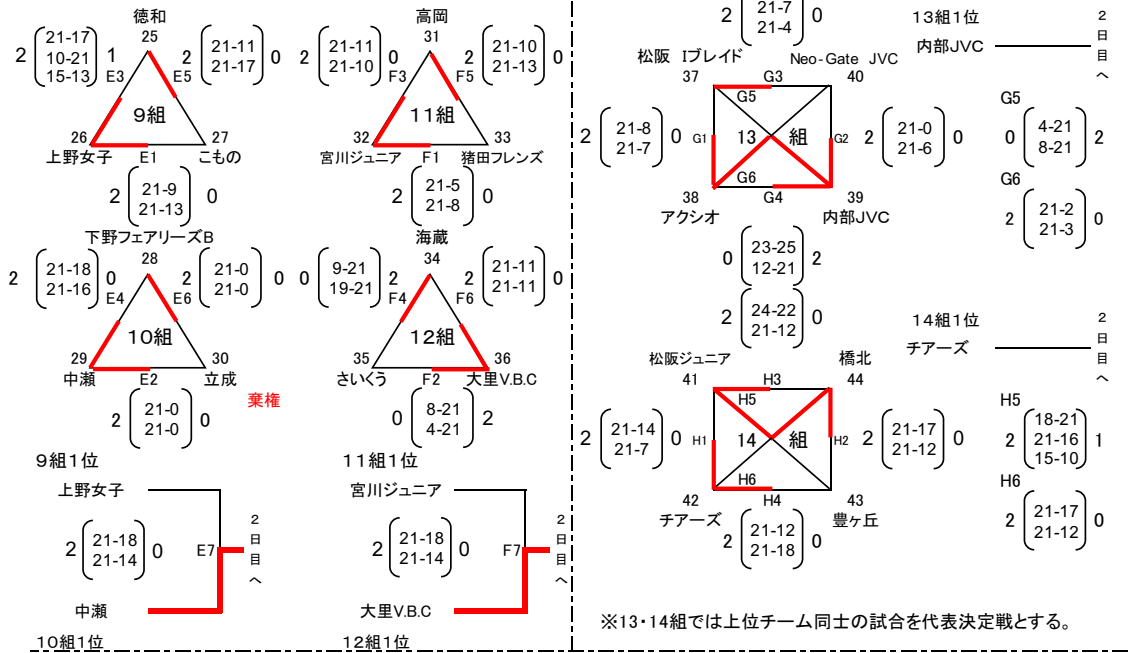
徳和
25
2 $\begin{pmatrix} 21\text{-}17 \\ 10\text{-}21 \\ 15\text{-}13 \end{pmatrix}$ 1
E3
2 $\begin{pmatrix} 21\text{-}11 \\ 21\text{-}17 \end{pmatrix}$ 0
E5
9組
26
上野女子
E1
27
こもの
2 $\begin{pmatrix} 21\text{-}9 \\ 21\text{-}13 \end{pmatrix}$ 0

下野フェアリーズB
28
2 $\begin{pmatrix} 21\text{-}18 \\ 21\text{-}16 \end{pmatrix}$ 0
E4
2 $\begin{pmatrix} 21\text{-}0 \\ 21\text{-}0 \end{pmatrix}$ 0
E6
10組
29
中瀬
E2
30
立成
棄権
2 $\begin{pmatrix} 21\text{-}0 \\ 21\text{-}0 \end{pmatrix}$ 0

9組1位
上野女子
2 $\begin{pmatrix} 21\text{-}18 \\ 21\text{-}14 \end{pmatrix}$ 0
E7
2日目へ
中瀬
10組1位

高岡
31
2 $\begin{pmatrix} 21\text{-}11 \\ 21\text{-}10 \end{pmatrix}$ 0
F3
2 $\begin{pmatrix} 21\text{-}10 \\ 21\text{-}13 \end{pmatrix}$ 0
F5
11組
32
宮川ジュニア
F1
33
猪田フレンズ
2 $\begin{pmatrix} 21\text{-}5 \\ 21\text{-}8 \end{pmatrix}$ 0

海蔵
34
0 $\begin{pmatrix} 9\text{-}21 \\ 19\text{-}21 \end{pmatrix}$ 2
F4
2 $\begin{pmatrix} 21\text{-}11 \\ 21\text{-}11 \end{pmatrix}$ 0
F6
12組
35
さいくう
F2
36
大里V.B.C
0 $\begin{pmatrix} 8\text{-}21 \\ 4\text{-}21 \end{pmatrix}$ 2

11組1位
宮川ジュニア
2 $\begin{pmatrix} 21\text{-}18 \\ 21\text{-}14 \end{pmatrix}$ 0
F7
2日目へ
大里V.B.C
12組1位

2 $\begin{pmatrix} 21\text{-}7 \\ 21\text{-}4 \end{pmatrix}$ 0
松阪 Iブレイド
Neo-Gate JVC
37
G3
40
G5
G1
13
組
G2
2 $\begin{pmatrix} 21\text{-}8 \\ 21\text{-}7 \end{pmatrix}$ 0
2 $\begin{pmatrix} 21\text{-}0 \\ 21\text{-}6 \end{pmatrix}$ 0
G6
38
G4
39
アクシオ
内部JVC
0 $\begin{pmatrix} 23\text{-}25 \\ 12\text{-}21 \end{pmatrix}$ 2
2 $\begin{pmatrix} 24\text{-}22 \\ 21\text{-}12 \end{pmatrix}$ 0

13組1位
内部JVC
2日目へ
G5
0 $\begin{pmatrix} 4\text{-}21 \\ 8\text{-}21 \end{pmatrix}$ 2
G6
2 $\begin{pmatrix} 21\text{-}2 \\ 21\text{-}3 \end{pmatrix}$ 0

14組1位
チアーズ
2日目へ

松阪ジュニア
橋北
41
H3
44
H5
H1
14
組
H2
2 $\begin{pmatrix} 21\text{-}14 \\ 21\text{-}7 \end{pmatrix}$ 0
2 $\begin{pmatrix} 21\text{-}17 \\ 21\text{-}12 \end{pmatrix}$ 0
H6
42
H4
43
チアーズ
豊ヶ丘
2 $\begin{pmatrix} 21\text{-}12 \\ 21\text{-}18 \end{pmatrix}$ 0

H5
2 $\begin{pmatrix} 18\text{-}21 \\ 21\text{-}16 \\ 15\text{-}10 \end{pmatrix}$ 1
H6
2 $\begin{pmatrix} 21\text{-}17 \\ 21\text{-}12 \end{pmatrix}$ 0

※13・14組では上位チーム同士の試合を代表決定戦とする。